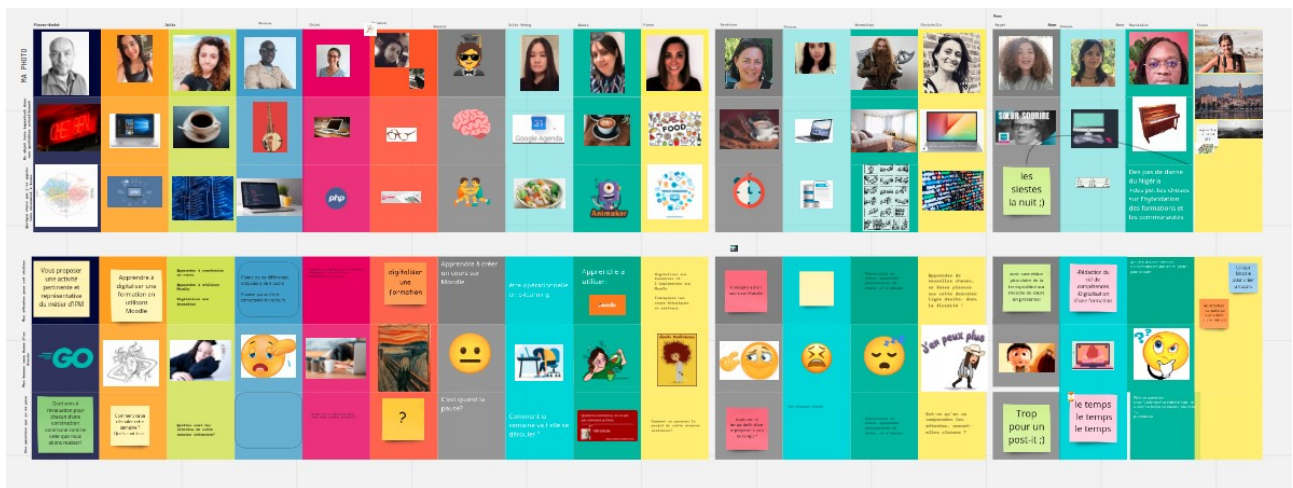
MA PHOTO

Google Agenda

FOOD

php

Animaker

les siestes la nuit ;)

Des pas de danse du Nigéria
+des pas des choses sur l'hybridation des formations et les communautés

Vous proposer une activité pertinente et représentative du métier d'FM

Apprendre à digitaliser une formation en utilisant Moodle

digitaliser une formation

Apprendre à créer un cours sur Moodle

Apprendre à utiliser:

J'en peux plus

GO

?

C'est quand la pause?

Trop pour un post-it ;)

le temps le temps le temps